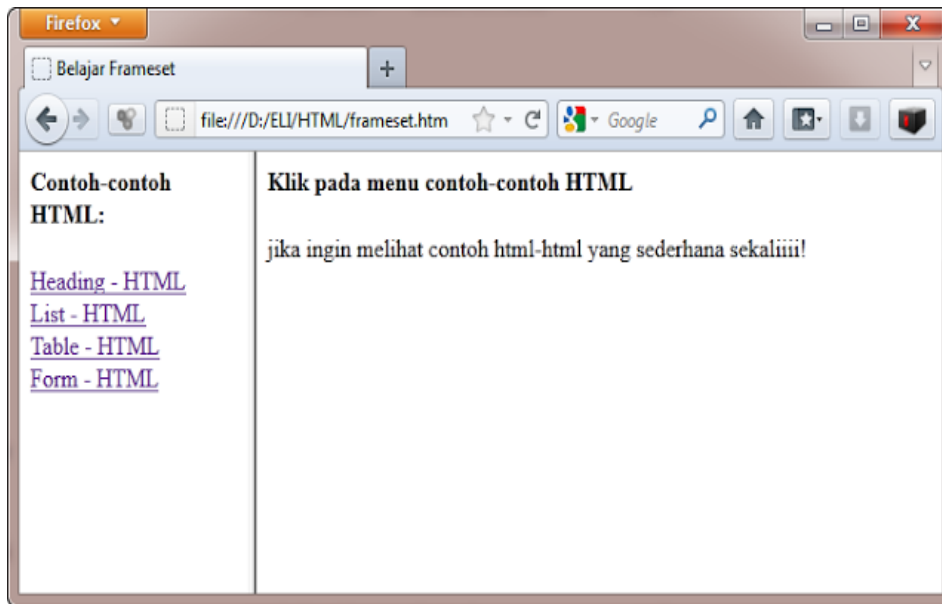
Firefox

Belajar Frameset

+

file:///D:/ELI/HTML/frameset.htm

Google

Contoh-contoh HTML:

Heading - HTML
List - HTML
Table - HTML
Form - HTML

Klik pada menu contoh-contoh HTML

jika ingin melihat contoh html-html yang sederhana sekaliiii!